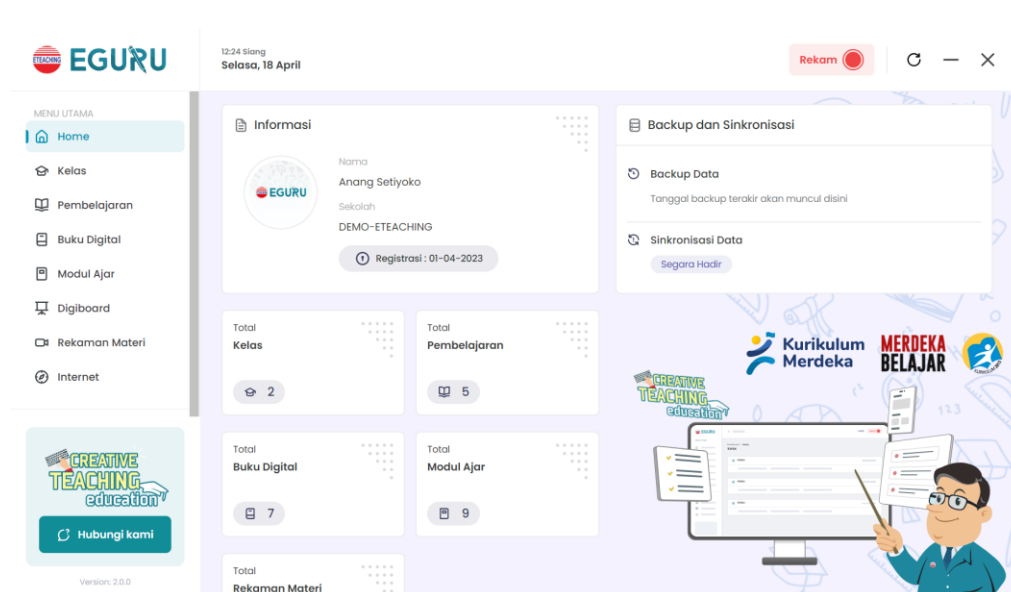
ETEACHING EGURU

12:24 Siang
Selasa, 18 April

Rekam

MENU UTAMA
Home
Kelas
Pembelajaran
Buku Digital
Modul Ajar
Digiboard
Rekaman Materi
Internet

CREATIVE TEACHING education

Hubungi kami

Version: 2.0.0

Informasi

EGURU

Nama
Anang Setiyoko
Sekolah
DEMO-ETEACHING

Registrasi : 01-04-2023

Backup dan Sinkronisasi

Backup Data
Tanggal backup terakir akan muncul disini

Sinkronisasi Data
Segara Hadir

Total
Kelas
2

Total
Pembelajaran
5

Total
Buku Digital
7

Total
Modul Ajar
9

Total
Rekaman Materi

Kurikulum Merdeka
MERDEKA BELAJAR

CREATIVE TEACHING education